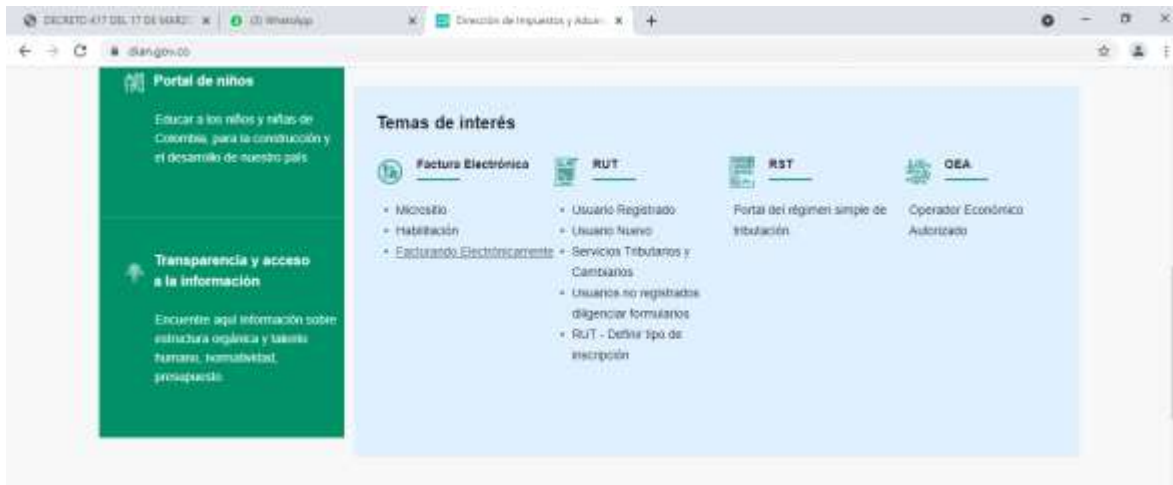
DECRETO 417 DEL 17 DE MARZ | (3) WhatsApp | Dirección de Impuestos y Adua | +

dian.gov.co

Portal de niños

Educar a los niños y niñas de Colombia, para la construcción y el desarrollo de nuestro país

Transparencia y acceso a la información

Encuentre aquí información sobre estructura orgánica y talento humano, normatividad, presupuesto.

Temas de interés

Factura Electrónica

- Micrositio
- Habilitación
- Facturando Electrónicamente

RUT

- Usuario Registrado
- Usuario Nuevo
- Servicios Tributarios y Cambiarios
- Usuarios no registrados diligenciar formularios
- RUT - Definir tipo de inscripción

RST

Portal del régimen simple de tributación

OEA

Operador Económico Autorizado